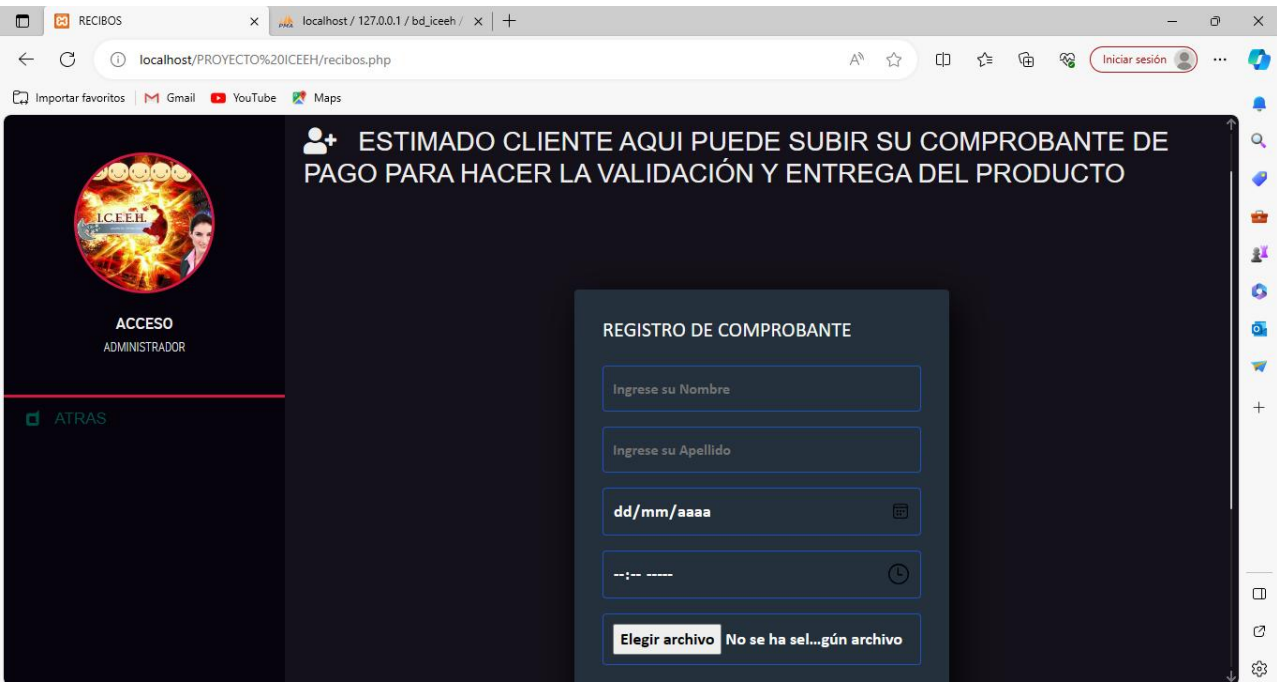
RECIBOS
localhost / 127.0.0.1 / bd_iceeh /
localhost/PROYECTO%20ICEEH/recibos.php
Iniciar sesión
Importar favoritos | Gmail YouTube Maps

I.C.E.E.H.

ACCESO
ADMINISTRADOR

ATRAS

ESTIMADO CLIENTE AQUI PUEDE SUBIR SU COMPROBANTE DE PAGO PARA HACER LA VALIDACIÓN Y ENTREGA DEL PRODUCTO

REGISTRO DE COMPROBANTE

Ingrese su Nombre

Ingrese su Apellido

dd/mm/aaaa

--:-- -----

Elegir archivo No se ha sel...gún archivo